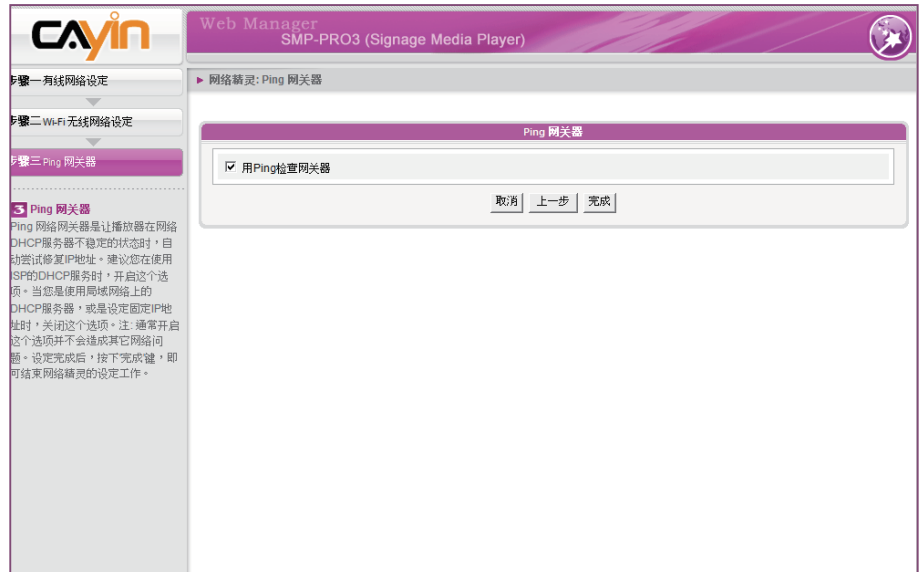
CAYIN

Web Manager
SMP-PRO3 (Signage Media Player)

步骤一有线网络设定

步骤二 Wi-Fi 无线网络设定

步骤三 Ping 网关器

3 Ping 网关器
Ping 网络网关器是让播放器在网络DHCP服务器不稳定的状态时，自动尝试修复IP地址。建议您在使用ISP的DHCP服务时，开启这个选项。当您是使用局域网络上的DHCP服务器，或是设定固定IP地址时，关闭这个选项。注：通常开启这个选项并不会造成其它网络问题。设定完成后，按下完成键，即可结束网络精灵的设定工作。

▸ 网络精灵: Ping 网关器

Ping 网关器

☑ 用Ping检查网关器

取消 上一步 完成